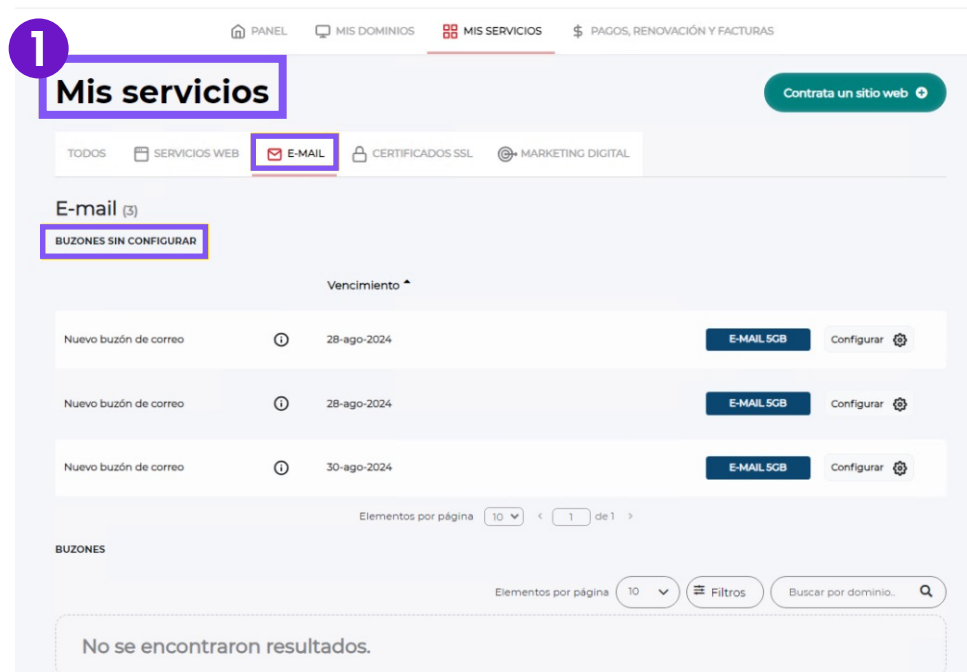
PANEL MIS DOMINIOS MIS SERVICIOS $ PAGOS, RENOVACIÓN Y FACTURAS

1

Mis servicios

Contrata un sitio web

TODOS SERVICIOS WEB E-MAIL CERTIFICADOS SSL MARKETING DIGITAL

E-mail (3)

BUZONES SIN CONFIGURAR

Vencimiento

| | | |
|---|---|---|---|
| Nuevo buzón de correo | 28-ago-2024 | E-MAIL 5GB | Configurar |
| Nuevo buzón de correo | 28-ago-2024 | E-MAIL 5GB | Configurar |
| Nuevo buzón de correo | 30-ago-2024 | E-MAIL 5GB | Configurar |

Elementos por página 10 < 1 de 1 >

BUZONES

Elementos por página 10 Filtros Buscar por dominio...

No se encontraron resultados.